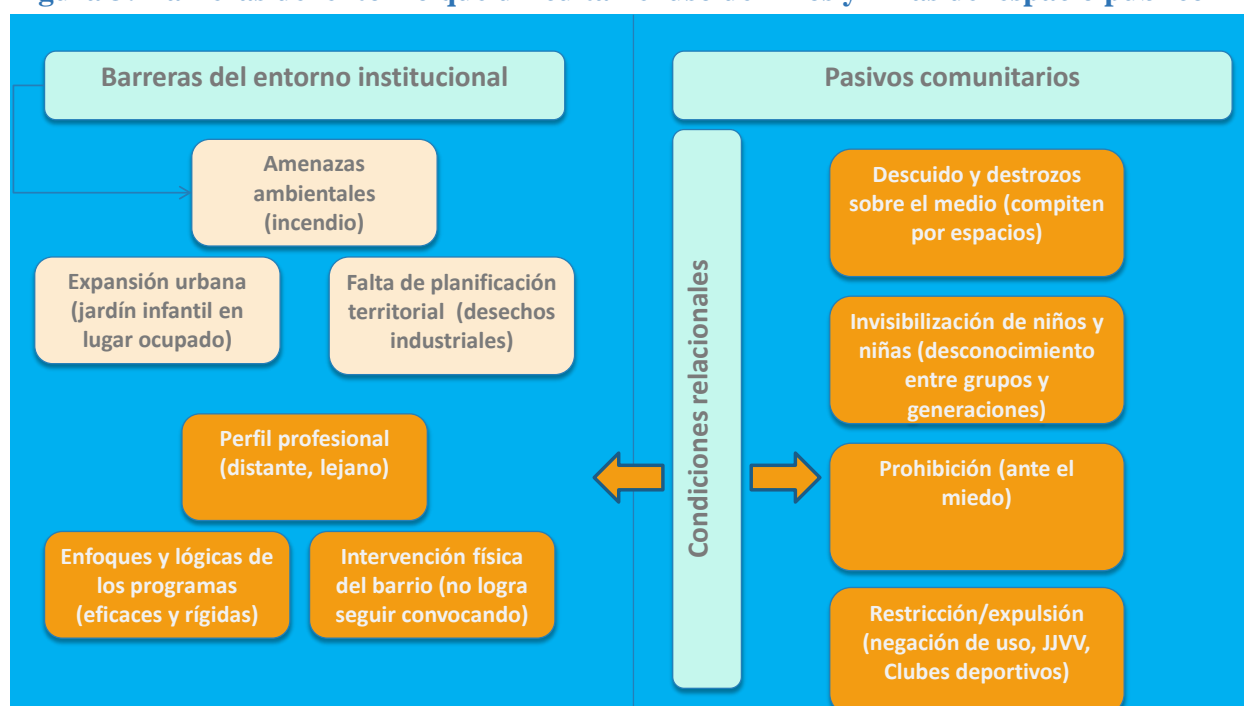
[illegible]

Barreras del entorno institucional

Amenazas ambientales (incendio)

Expansión urbana (jardín infantil en lugar ocupado)

Falta de planificación territorial (desechos industriales)

Perfil profesional (distante, lejano)

Enfoques y lógicas de los programas (eficaces y rígidas)

Intervención física del barrio (no logra seguir convocando)

Condiciones relacionales

Pasivos comunitarios

Descuido y destrozos sobre el medio (compiten por espacios)

Invisibilización de niños y niñas (desconocimiento entre grupos y generaciones)

Prohibición (ante el miedo)

Restricción/expulsión (negación de uso, JJVV, Clubes deportivos)